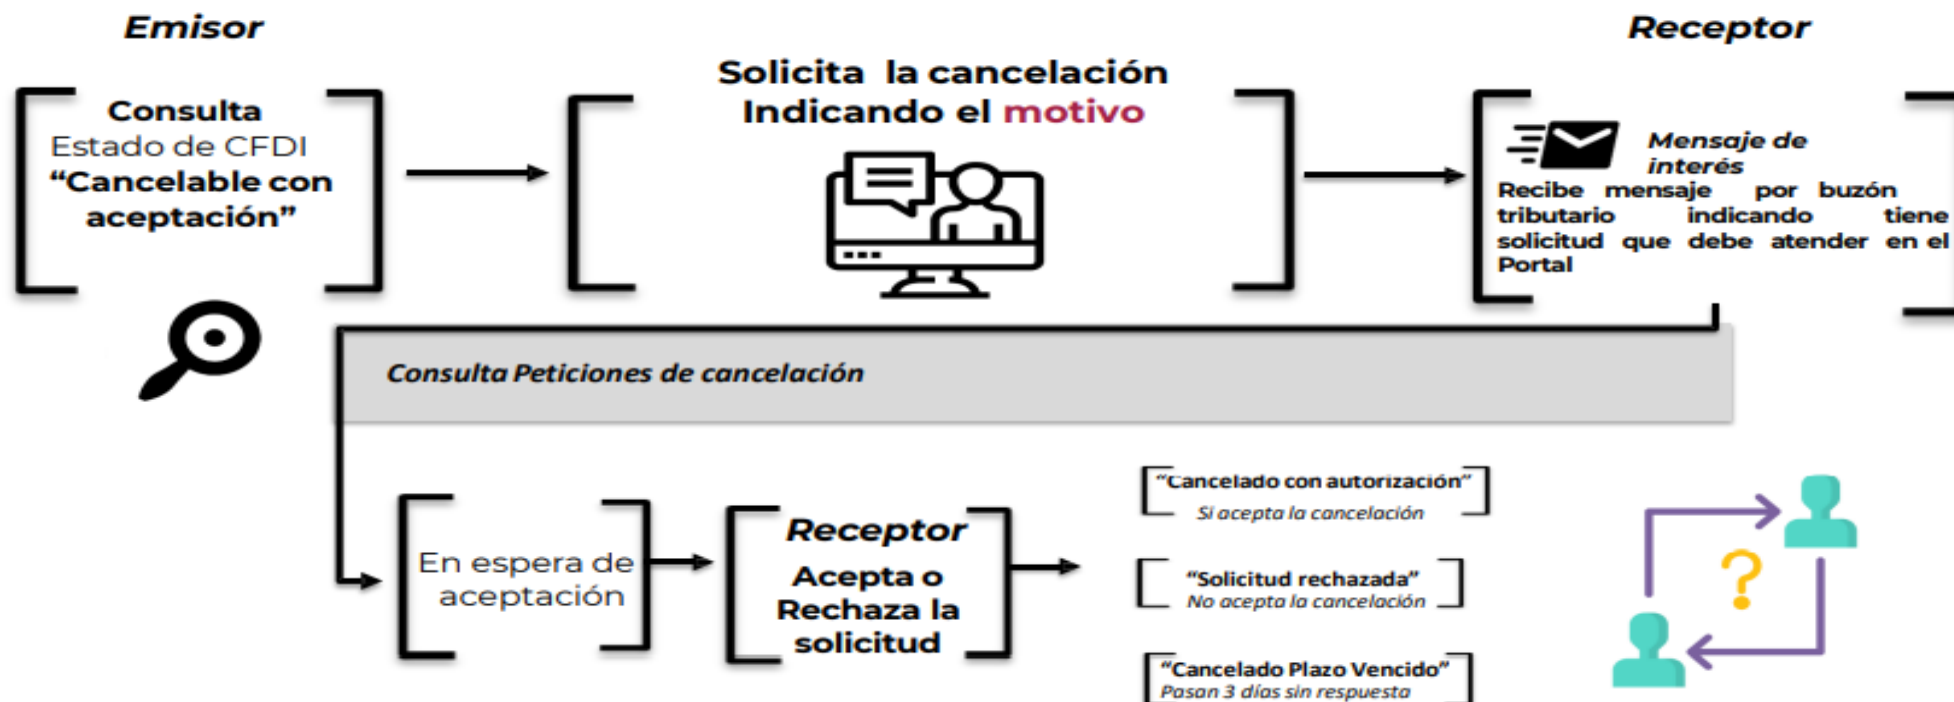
Emisor

Receptor

Consulta
Estado de CFDI
“Cancelable con aceptación”

Solicita la cancelación
Indicando el motivo

Mensaje de interés
Recibe mensaje por buzón tributario indicando tiene solicitud que debe atender en el Portal

Consulta Peticiones de cancelación

En espera de aceptación

Receptor
Acepta o Rechaza la solicitud

“Cancelado con autorización”
Si acepta la cancelación

“Solicitud rechazada”
No acepta la cancelación

“Cancelado Plazo Vencido”
Pasan 3 días sin respuesta

?